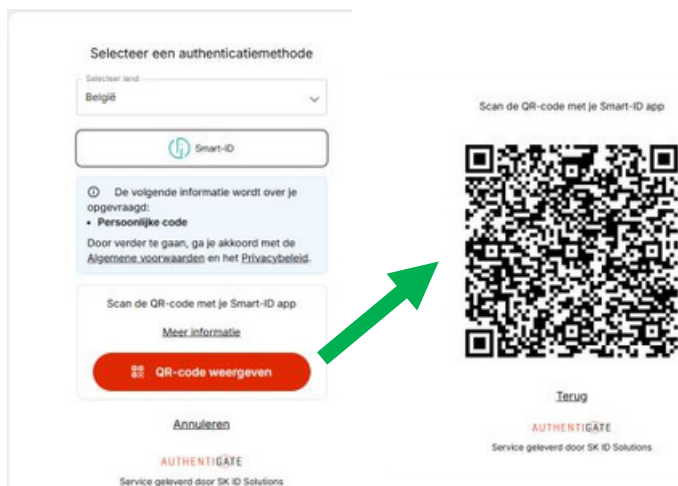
Selecteer een authenticatiemethode

Selecteer land
België

Smart-ID

De volgende informatie wordt over je opgevraagd:
• Persoonlijke code

Door verder te gaan, ga je akkoord met de Algemene voorwaarden en het Privacybeleid.

Scan de QR-code met je Smart-ID app

Meer informatie

QR-code weergeven

Annuleren

AUTHENTIGATE
Service geleverd door SK ID Solutions

Scan de QR-code met je Smart-ID app

Terug

AUTHENTIGATE
Service geleverd door SK ID Solutions